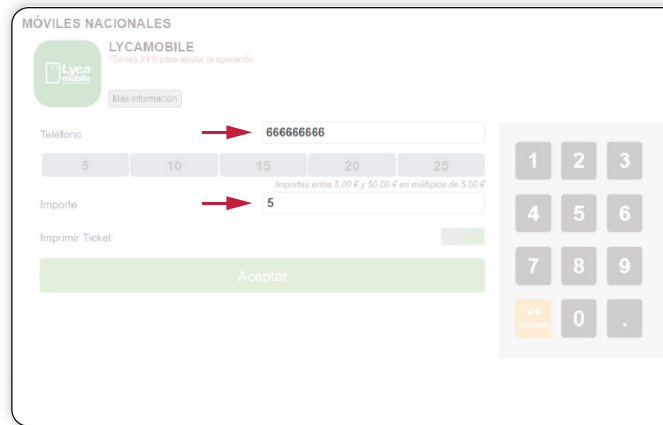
MÓVILES NACIONALES

Lyca mobile

LYCAMOBILE
*Tienes 24 h para anular la operación

Más información

Teléfono 666666666

| 5 | 10 | 15 | 20 | 25 |
|---|---|---|---|---|

Importes entre 5,00 € y 50,00 € en múltiplos de 5,00 €

Importe 5

Imprimir Ticket

Aceptar

1 2 3
4 5 6
7 8 9
<< Corregir 0 .